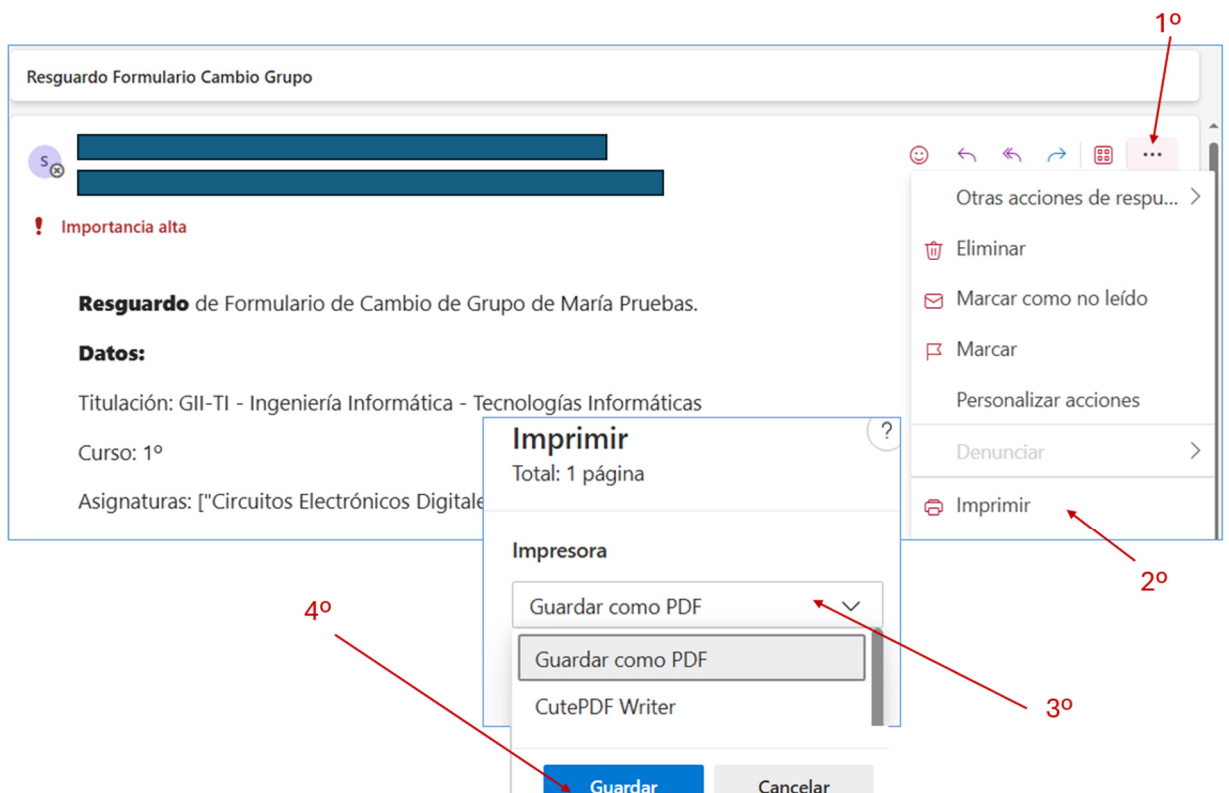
1º

Resguardo Formulario Cambio Grupo

S

Importancia alta

**Resguardo** de Formulario de Cambio de Grupo de María Pruebas.

**Datos:**

Titulación: GII-TI - Ingeniería Informática - Tecnologías Informáticas

Curso: 1º

Asignaturas: ["Circuitos Electrónicos Digitale

Otras acciones de respu...

Eliminar

Marcar como no leído

Marcar

Personalizar acciones

Denunciar

Imprimir

2º

Imprimir

Total: 1 página

?

Impresora

Guardar como PDF

Guardar como PDF

CutePDF Writer

3º

4º

Guardar

Cancelar